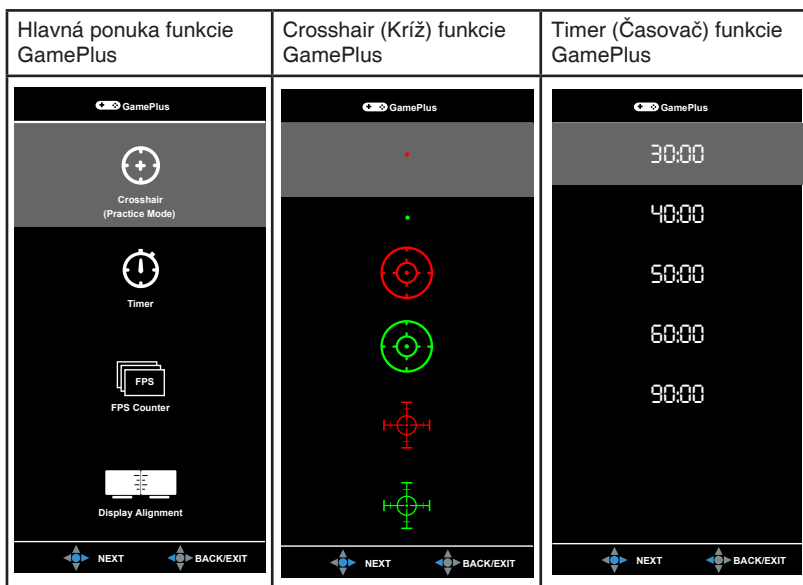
| Hlavná ponuka funkcie GamePlus | Crosshair (Kríž) funkcie GamePlus | Timer (Časovač) funkcie GamePlus |
|---|---|---|
| GamePlus<br>Crosshair (Practice Mode)<br>Timer<br>FPS<br>FPS Counter<br>Display Alignment<br>NEXT BACK/EXIT | GamePlus<br>NEXT BACK/EXIT | GamePlus<br>30:00<br>40:00<br>50:00<br>60:00<br>90:00<br>NEXT BACK/EXIT |